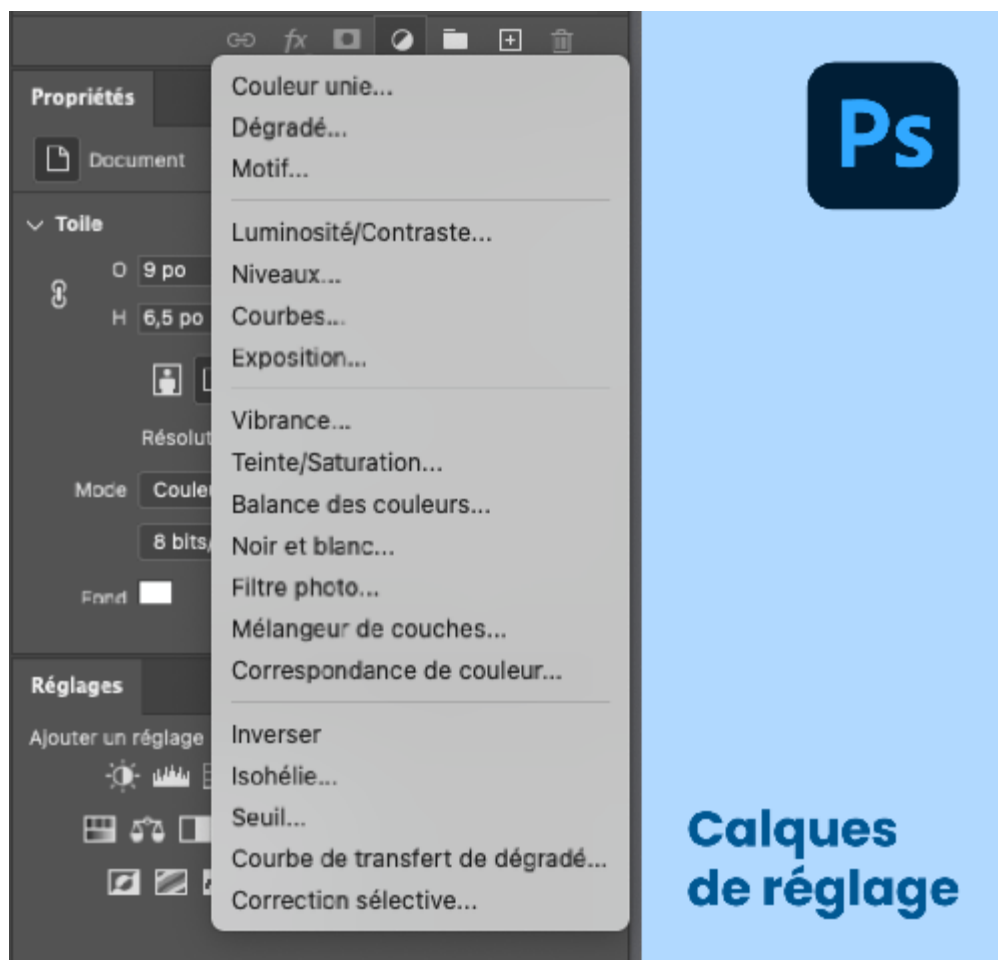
fx

Propriétés

Document

Toile

O 9 po

H 6,5 po

Résolut

Mode Couleu

8 bits/

Fond

Réglages

Ajouter un réglage

Couleur unie...
Dégradé...
Motif...

Luminosité/Contraste...
Niveaux...
Courbes...
Exposition...

Vibrance...
Teinte/Saturation...
Balance des couleurs...
Noir et blanc...
Filtre photo...
Mélangeur de couches...
Correspondance de couleur...

Inverser
Isohélie...
Seuil...
Courbe de transfert de dégradé...
Correction sélective...

Ps

Calques de réglage